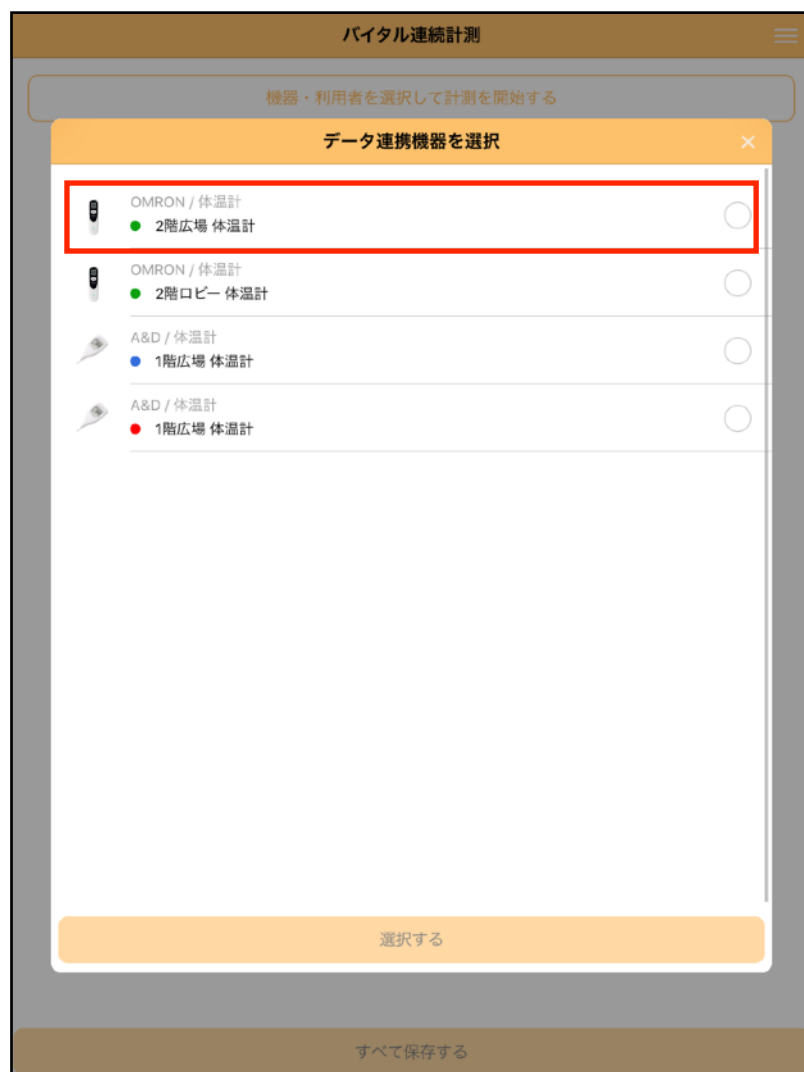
バイタル連続計測

機器・利用者を選択して計測を開始する

データ連携機器を選択

×

OMRON / 体温計
2階広場 体温計

OMRON / 体温計
2階ロビー 体温計

A&D / 体温計
1階広場 体温計

A&D / 体温計
1階広場 体温計

選択する

すべて保存する